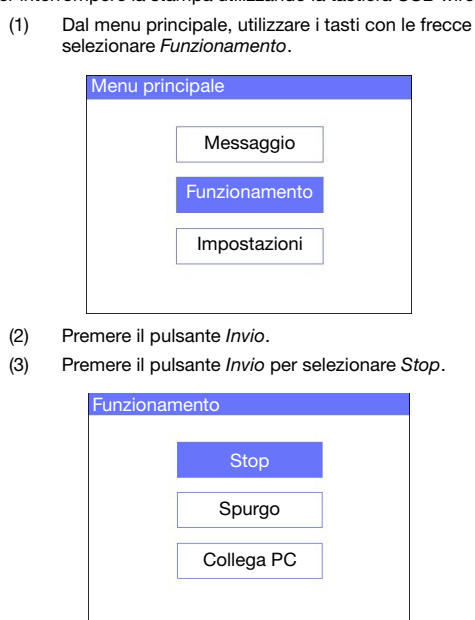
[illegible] interrompere la stampa utilizzando la tastiera USB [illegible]

(1) Dal menu principale, utilizzare i tasti con le frecce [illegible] selezionare *Funzionamento*.

Menu principale

Messaggio

Funzionamento

Impostazioni

(2) Premere il pulsante *Invio*.

(3) Premere il pulsante *Invio* per selezionare *Stop*.

Funzionamento

Stop

Spurgo

Collega PC